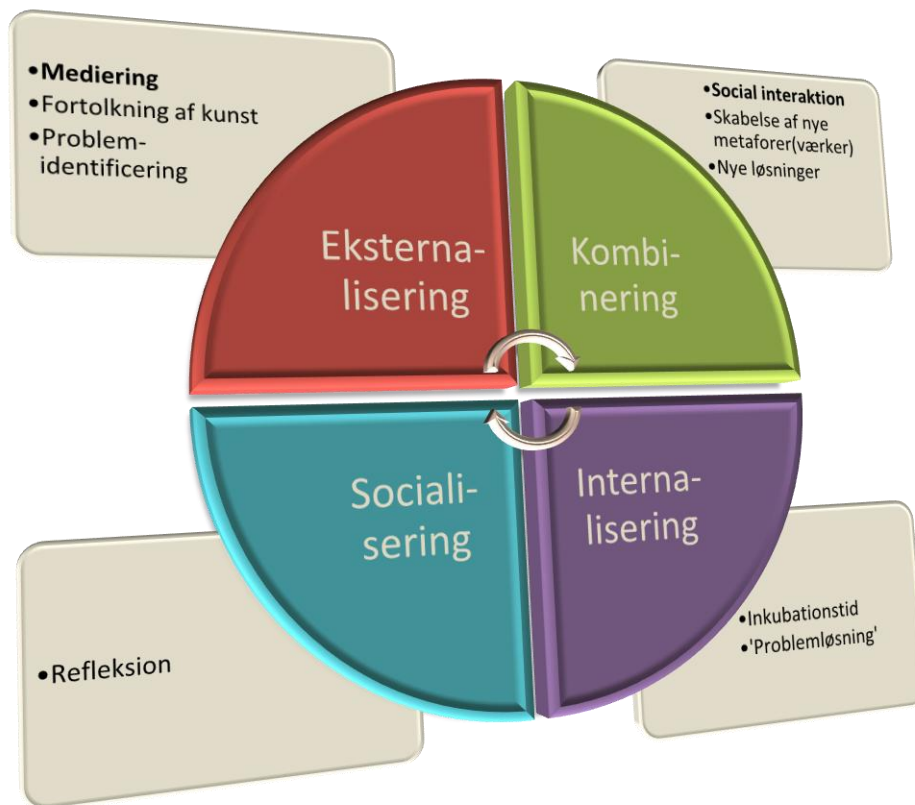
•Mediering
•Fortolkning af kunst
•Problemidentificering

•Social interaktion
•Skabelse af nye metaforer(værker)
•Nye løsninger

Eksternalisering

Kombinering

Socialisering

Internalisering

•Refleksion

•Inkubationstid
•'Problemløsning'